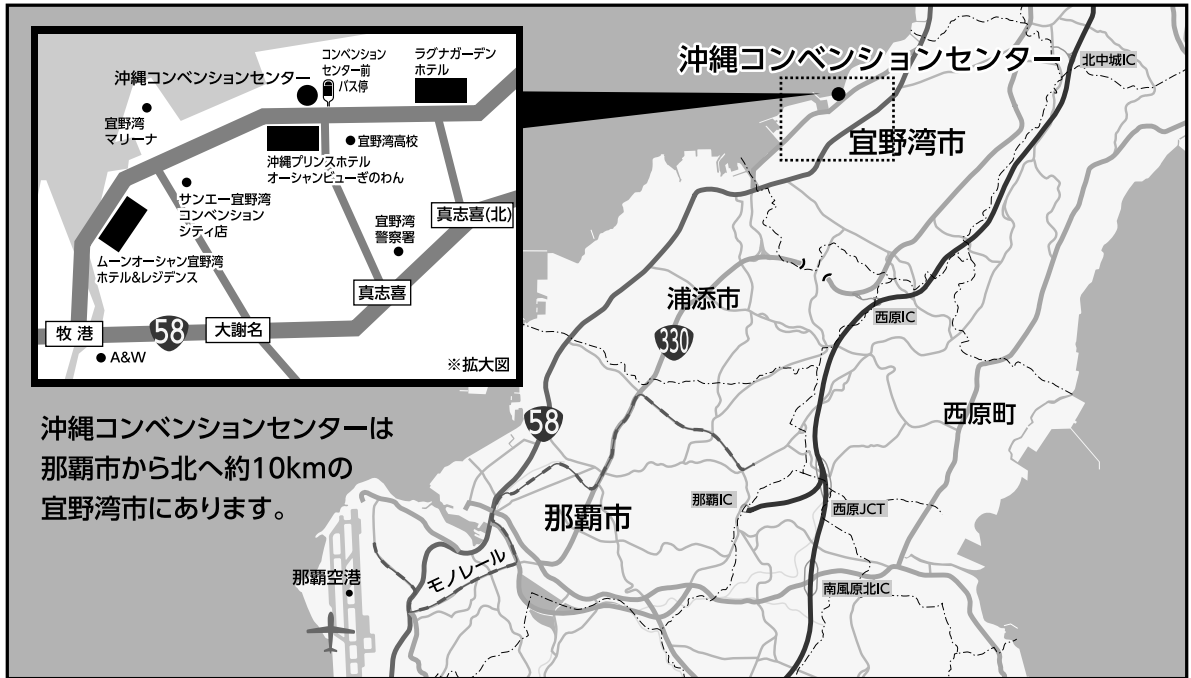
沖縄コンベンションセンター
コンベンションセンター前
バス停
ラグナガーデンホテル
宜野湾マリーナ
宜野湾高校
沖縄プリンスホテル
オーシャンビューぎのわん
サンエー宜野湾コンベンションシティ店
ムーンオーシャン宜野湾ホテル&レジデンス
宜野湾警察署
真志喜(北)
真志喜
牧 港
58
大謝名
A&W
※拡大図

沖縄コンベンションセンター
北中城IC
宜野湾市
浦添市
330
西原IC
西原町
58
那覇IC
西原JCT
那覇市
モノレール
那覇空港
南風原北IC

沖縄コンベンションセンターは那覇市から北へ約10kmの宜野湾市にあります。